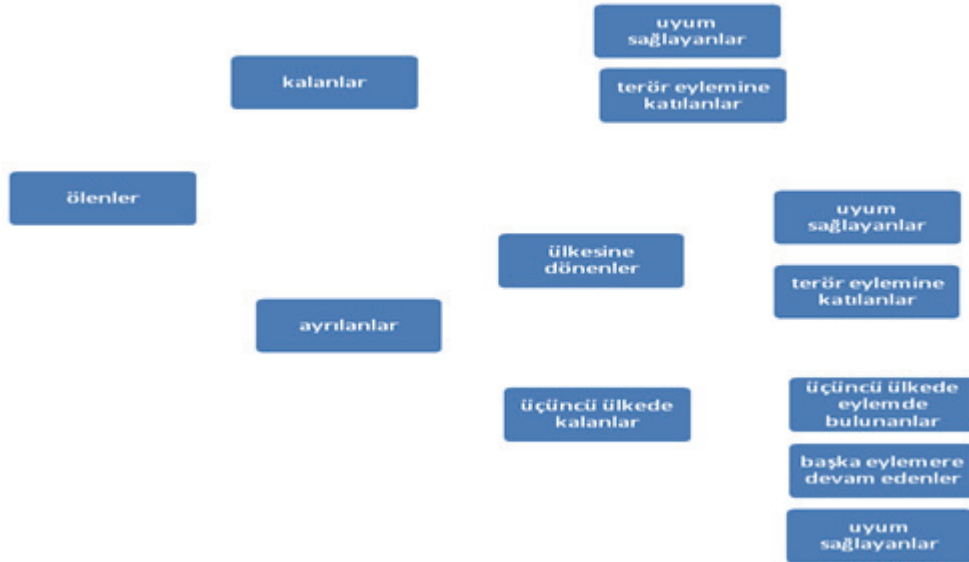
uyum sağlayanlar

kalanlar

terör eylemine katılanlar

ölenler

uyum sağlayanlar

ülkesine dönenler

terör eylemine katılanlar

ayrılanlar

üçüncü ülkede kalanlar

üçüncü ülkede eylemde bulunanlar

başka eylemere devam edenler

uyum sağlayanlar